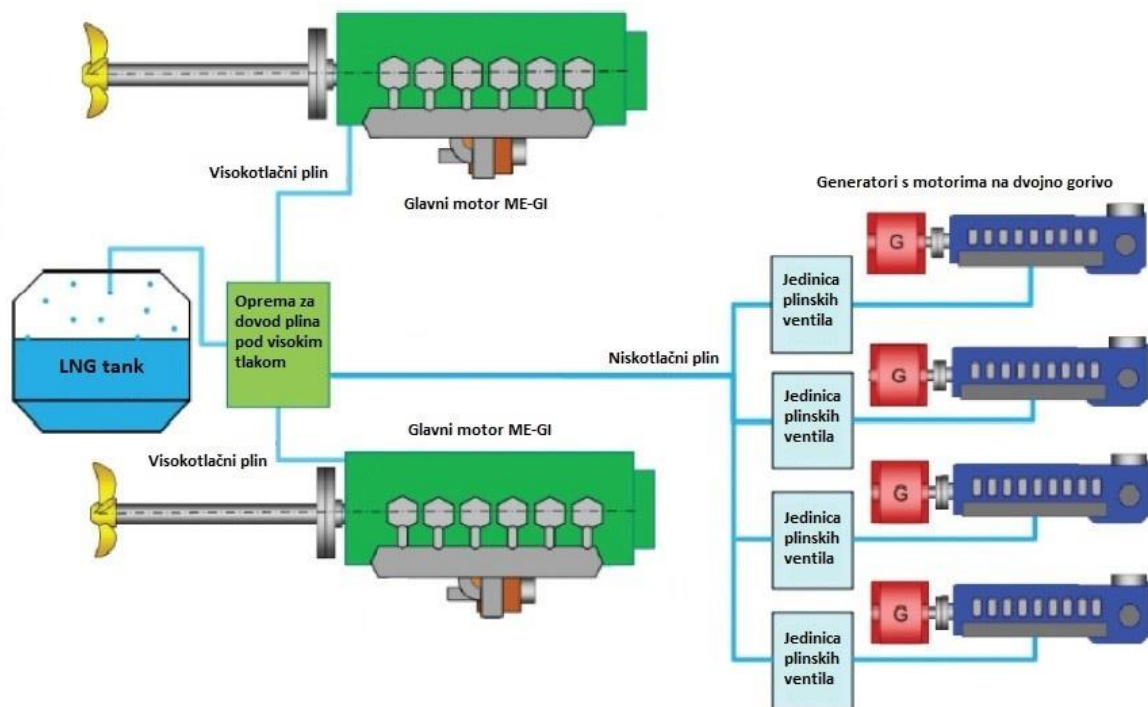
Visokotlačni plin

Glavni motor ME-GI

Generatori s motorima na dvojno gorivo

G

G

G

G

LNG tank

Oprema za dovod plina pod visokim tlakom

Niskotlačni plin

Jedinica plinskih ventila

Jedinica plinskih ventila

Jedinica plinskih ventila

Jedinica plinskih ventila

Glavni motor ME-GI

Visokotlačni plin